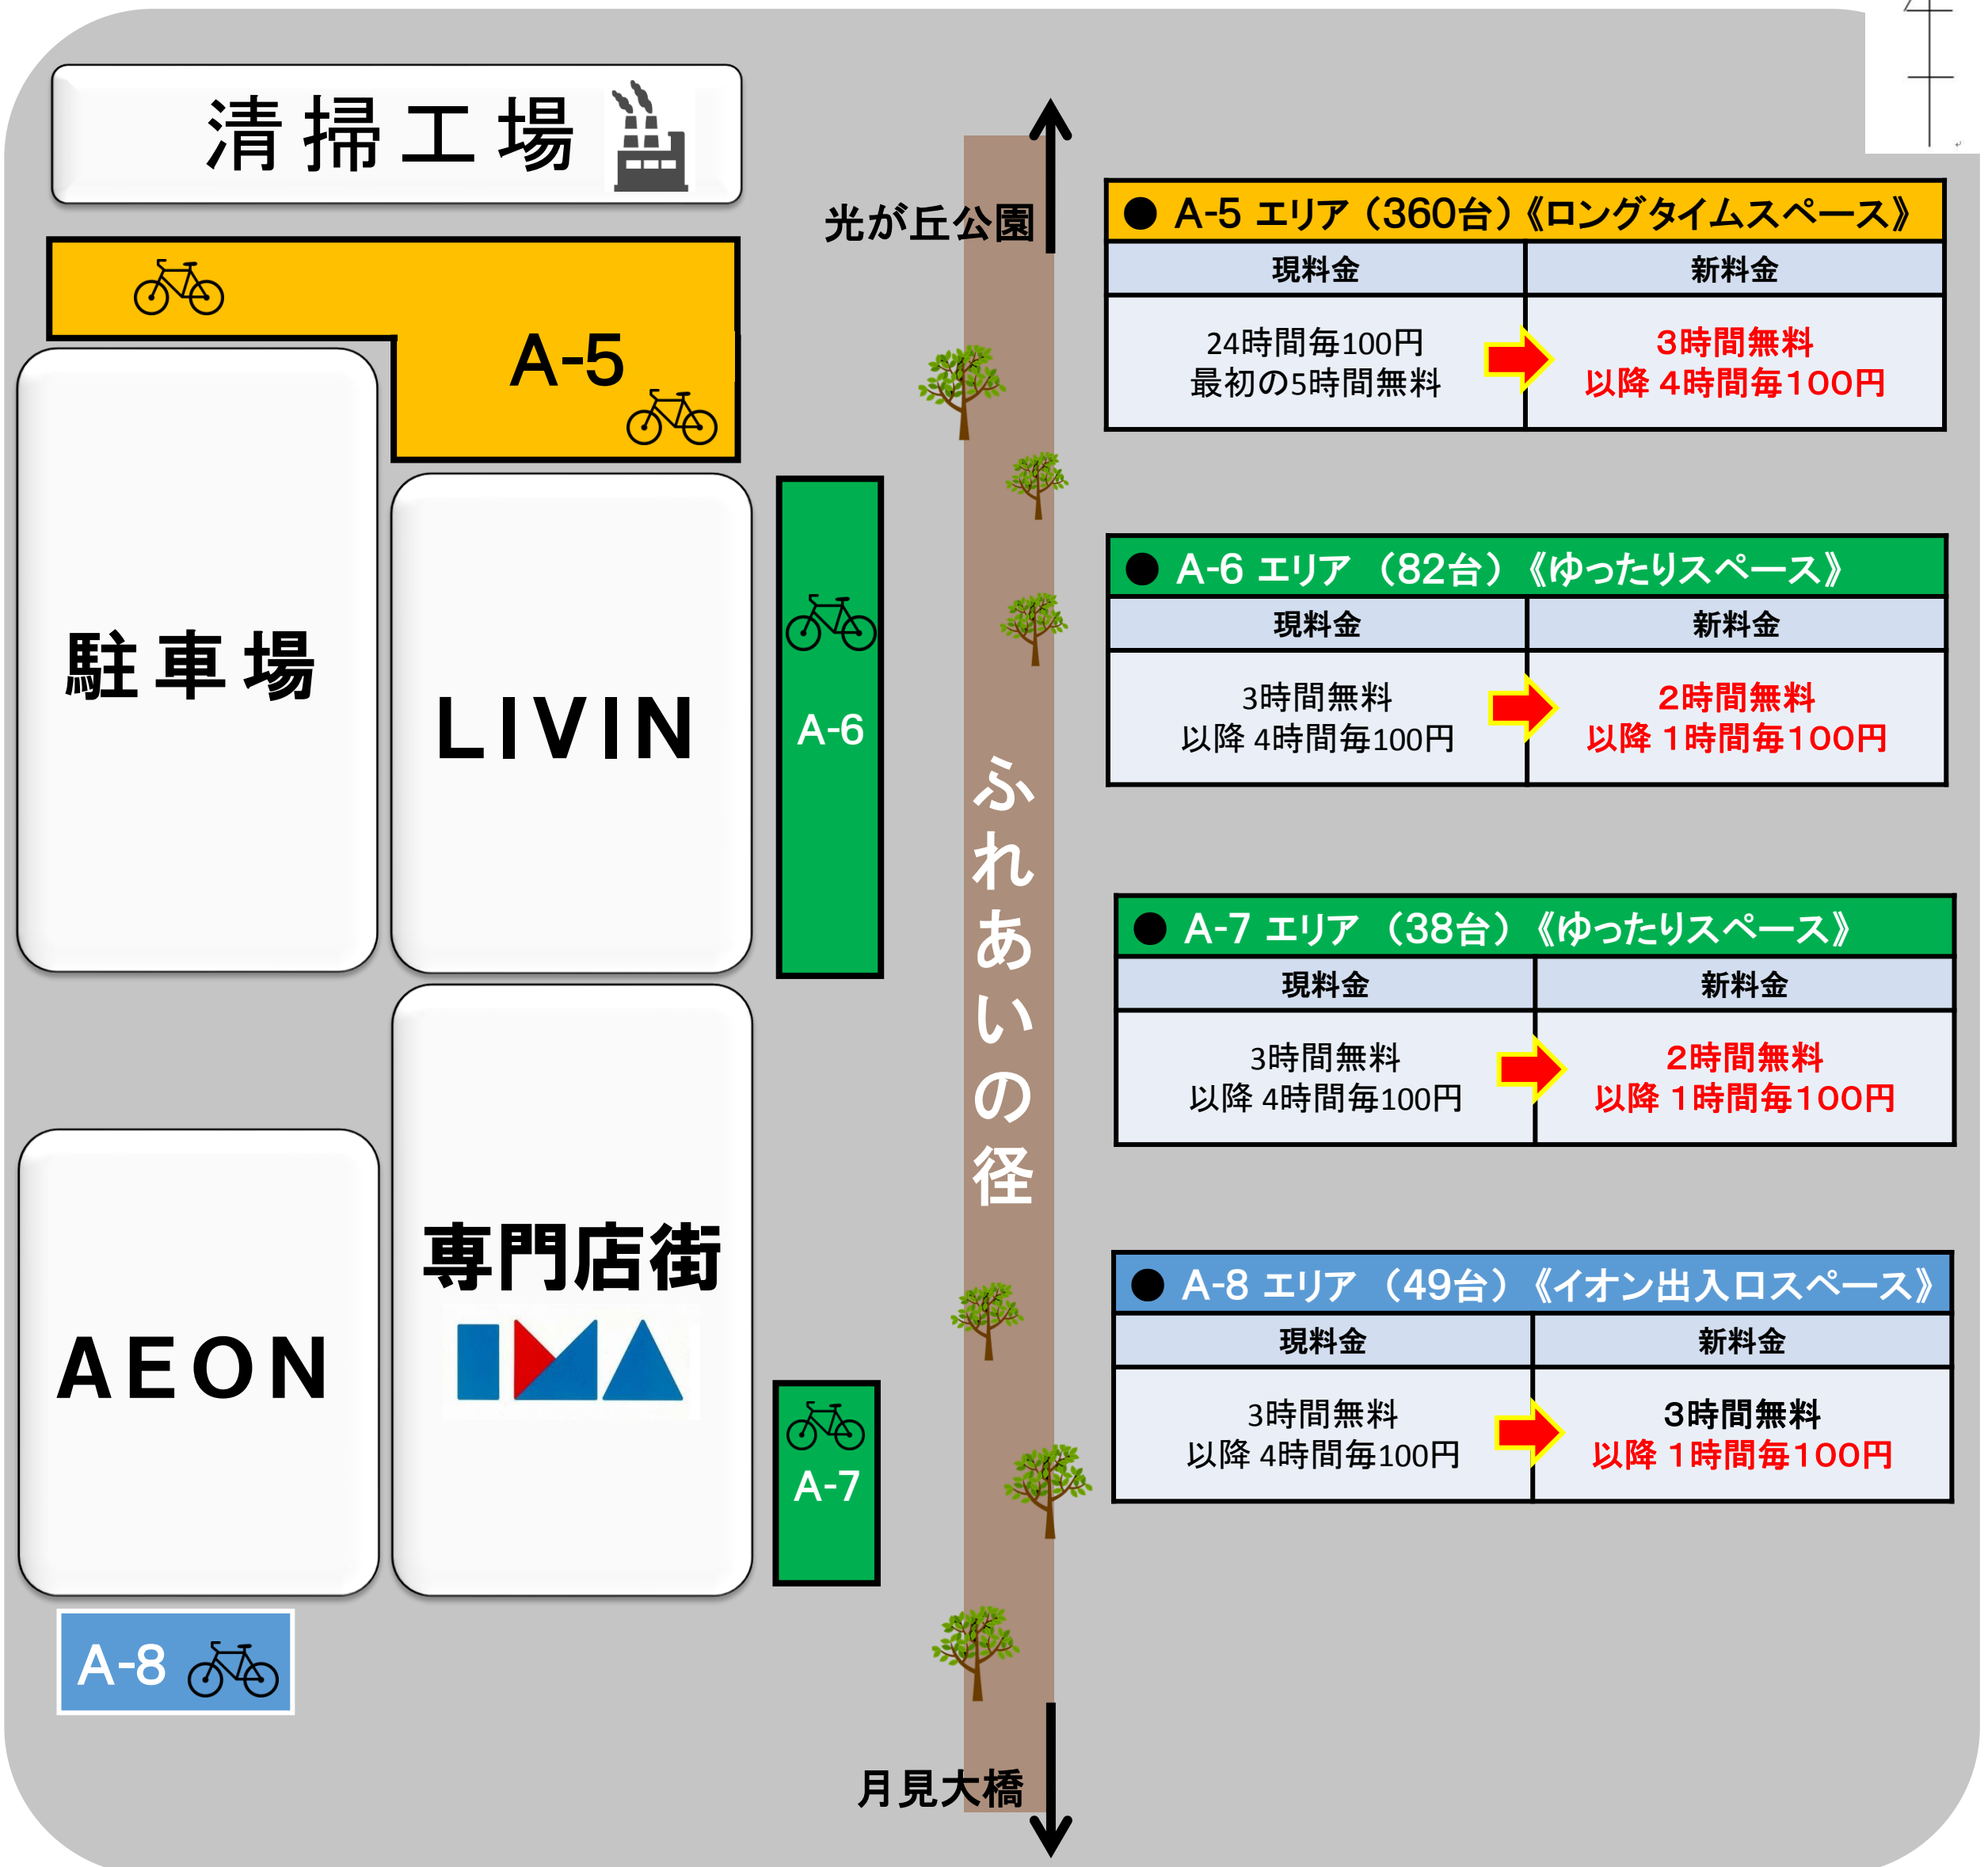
清掃工場

A-5

駐車場

LIVIN

A-6

専門店街

AEON

A-7

A-8

光が丘公園

ふれあいの径

月見大橋

● A-5 エリア（360台）《ロングタイムスペース》

| 現料金 | 新料金 |
|---|---|
| 24時間毎100円 最初の5時間無料 | 3時間無料 以降 4時間毎100円 |

● A-6 エリア （82台）《ゆったりスペース》

| 現料金 | 新料金 |
|---|---|
| 3時間無料 以降 4時間毎100円 | 2時間無料 以降 1時間毎100円 |

● A-7 エリア （38台）《ゆったりスペース》

| 現料金 | 新料金 |
|---|---|
| 3時間無料 以降 4時間毎100円 | 2時間無料 以降 1時間毎100円 |

● A-8 エリア （49台）《イオン出入口スペース》

| 現料金 | 新料金 |
|---|---|
| 3時間無料 以降 4時間毎100円 | 3時間無料 以降 1時間毎100円 |